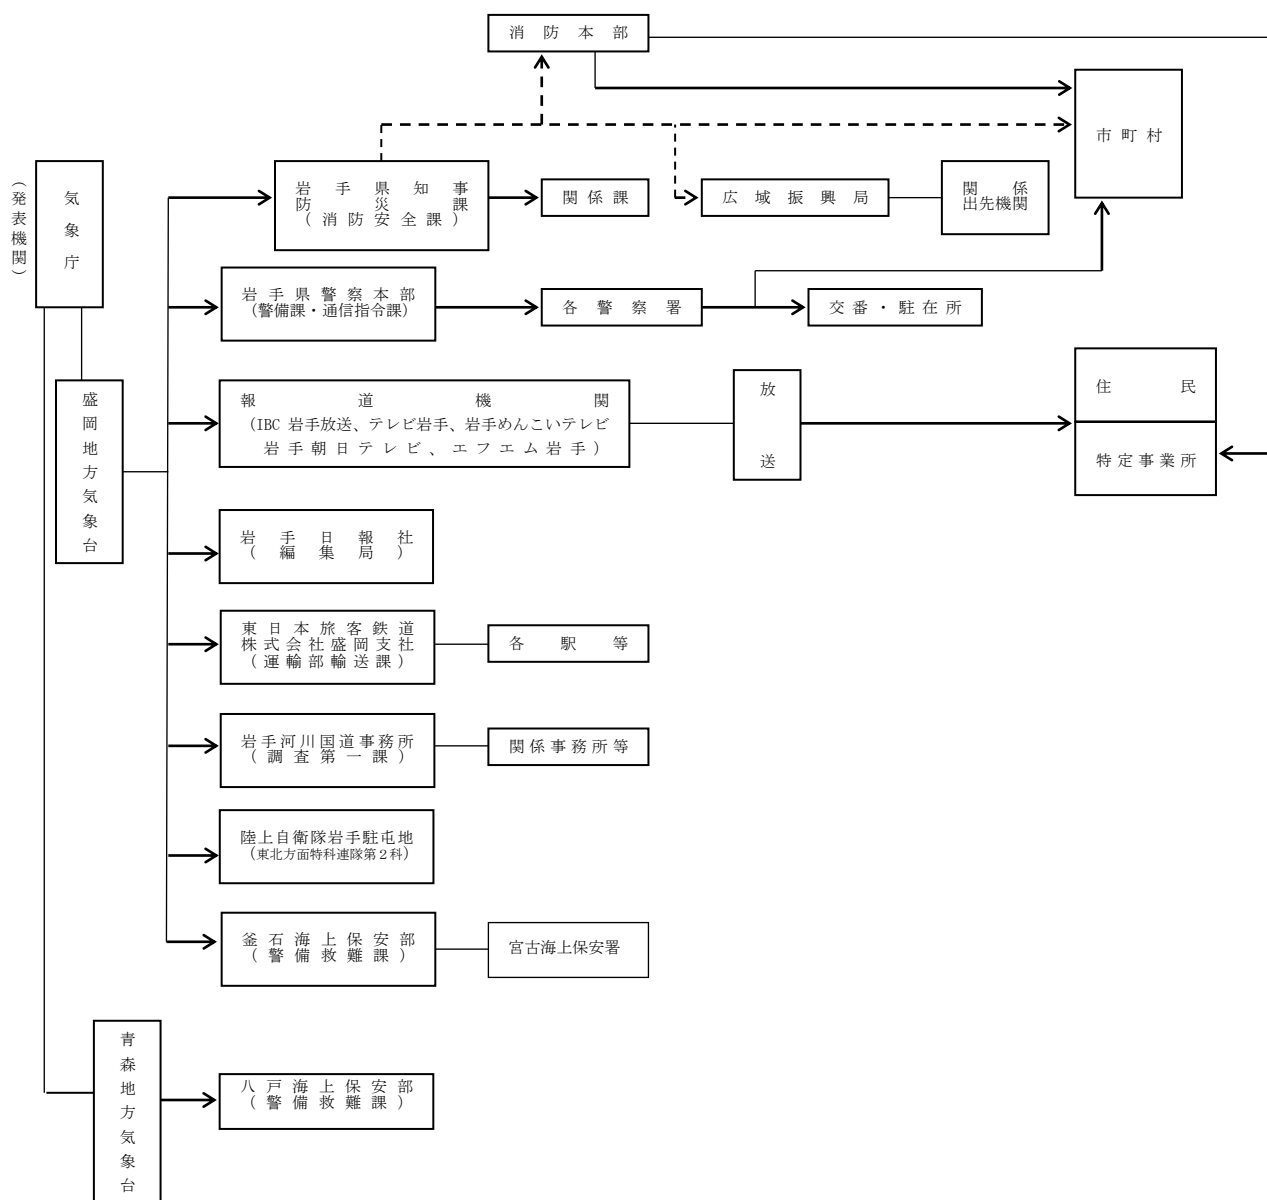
（発表機関）

気象庁

盛岡地方気象台

青森地方気象台

消防本部

市町村

岩手県知事
防災課
（消防安全課）

関係課

広域振興局

関係
出先機関

岩手県警察本部
（警備課・通信指令課）

各警察署

交番・駐在所

報道機関
（IBC 岩手放送、テレビ岩手、岩手めんこいテレビ
岩手朝日テレビ、エフエム岩手）

放送

住民

特定事業所

岩手日報社
（編集局）

東日本旅客鉄道
株式会社盛岡支社
（運輸部輸送課）

各駅等

岩手河川国道事務所
（調査第一課）

関係事務所等

陸上自衛隊岩手駐屯地
（東北方面特科連隊第２科）

釜石海上保安部
（警備救難課）

宮古海上保安署

八戸海上保安部
（警備救難課）